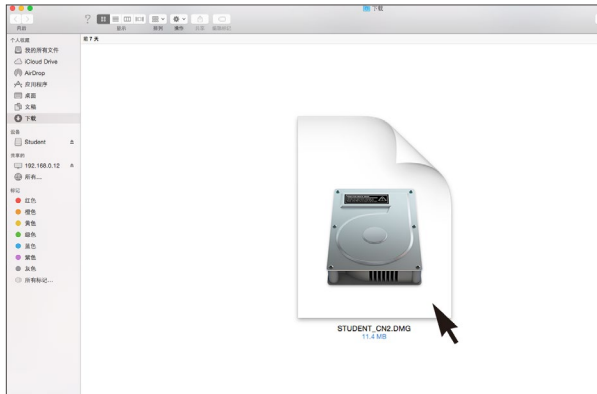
下载

前进　　显示　　排列　操作　共享　添加标记

前 7 天

个人收藏
我的所有文件
iCloud Drive
AirDrop
应用程序
桌面
文稿
下载

设备
Student

共享的
192.168.0.12
所有...

标记
红色
橙色
黄色
绿色
蓝色
紫色
灰色
所有标记...

STUDENT_CN2.DMG
11.4 MB